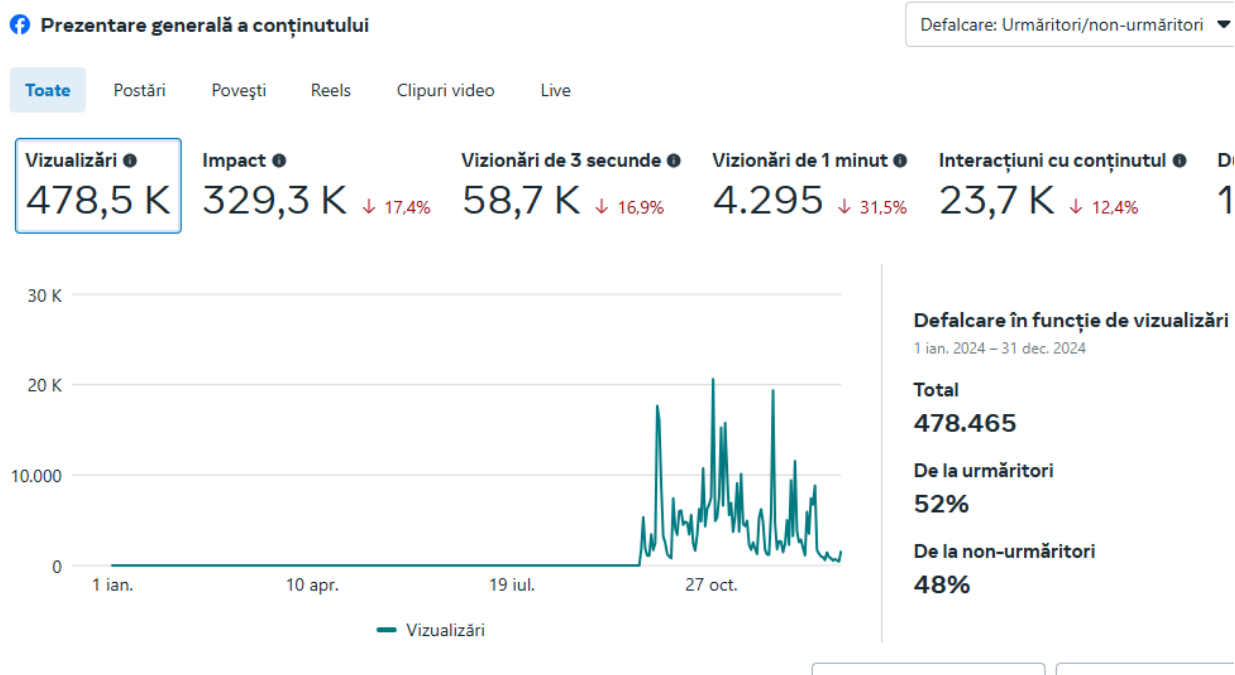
Prezentare generală a conținutului

Defalcare: Urmăritori/non-urmăritori

Toate
Postări
Povești
Reels
Clipuri video
Live

Vizualizări
478,5 K

Impact
329,3 K ↓ 17,4%

Vizionări de 3 secunde
58,7 K ↓ 16,9%

Vizionări de 1 minut
4.295 ↓ 31,5%

Interacțiuni cu conținutul
23,7 K ↓ 12,4%

Du
1

30 K
20 K
10.000
0
1 ian.
10 apr.
19 iul.
27 oct.

Vizualizări

Defalcare în funcție de vizualizări
1 ian. 2024 – 31 dec. 2024

Total
478.465

De la urmăritori
52%

De la non-urmăritori
48%